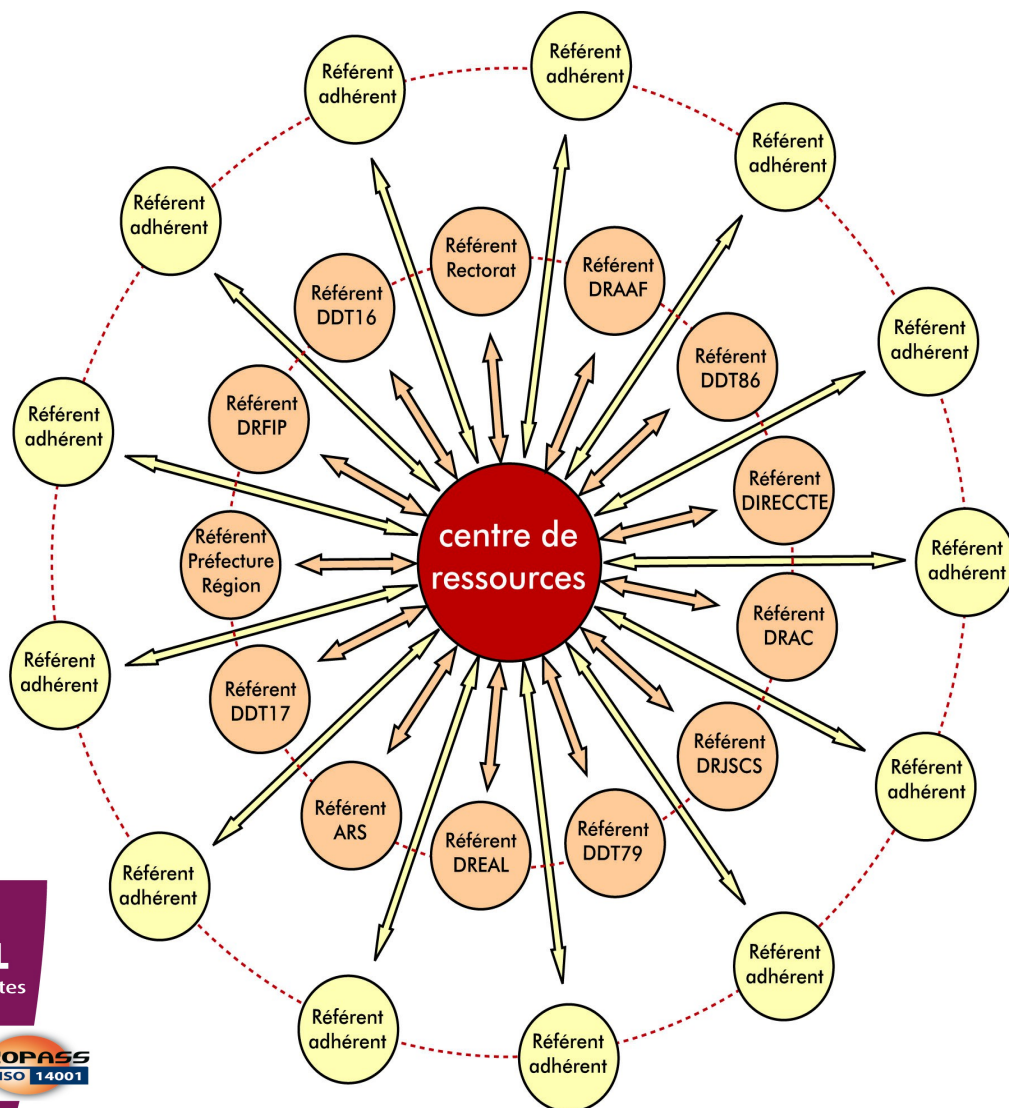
Référent adhérent

Référent adhérent

Référent adhérent

Référent adhérent

Référent adhérent

Référent adhérent

Référent adhérent

Référent adhérent

Référent adhérent

Référent adhérent

Référent adhérent

Référent adhérent

Référent adhérent

Référent adhérent

Référent Rectorat

Référent DRAAF

Référent DDT16

Référent DDT86

Référent DRFIP

Référent DIRECCTE

centre de ressources

Référent Préfecture Région

Référent DRAC

Référent DDT17

Référent DRJSCS

Référent ARS

Référent DREAL

Référent DDT79

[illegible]
tes

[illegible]OPASS
ISO 14001